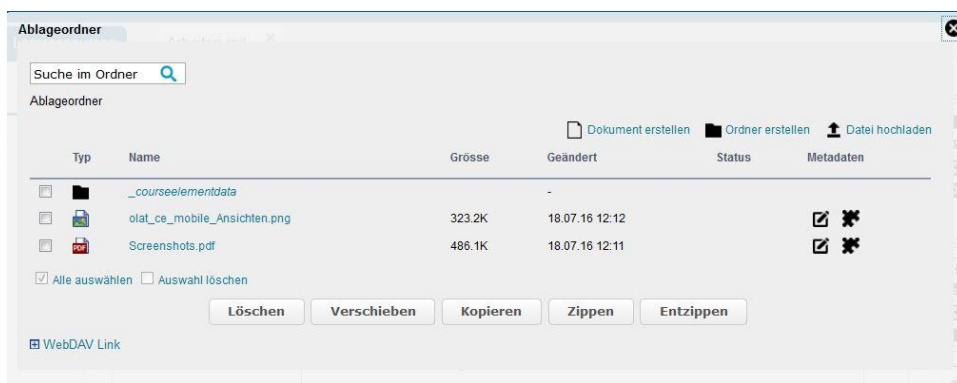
Ablageordner

Suche im Ordner

Ablageordner

Dokument erstellen Ordner erstellen Datei hochladen

| Typ | Name | Grösse | Geändert | Status | Metadaten |
|---|---|---|---|---|---|
| | _courseelementdata | | - | | |
| | olat_ce_mobile_Ansichten.png | 323.2K | 18.07.16 12:12 | | |
| | Screenshots.pdf | 486.1K | 18.07.16 12:11 | | |

Alle auswählen Auswahl löschen

Löschen Verschieben Kopieren Zippen Entzippen

WebDAV Link